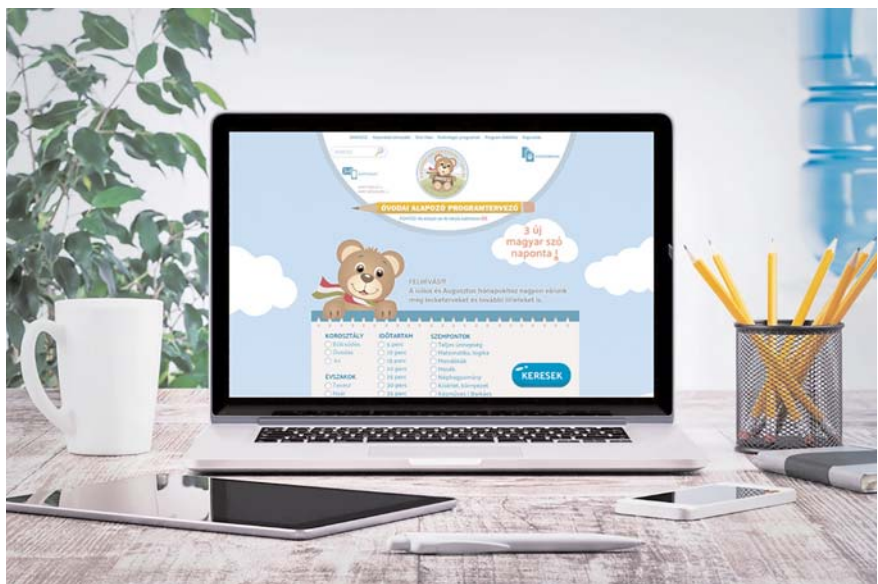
ÓVODAI ALAPOZÓ PROGRAMTERVEZŐ

3 új magyar szó naponta!

FELHÍVÁS!
A július és Augusztus hónapokban nagyon várunk még tervezetek és további ötleteket is.

KOROSZTÁLY
Kiscsoport
Középső
Nagy

ÉVSZAKOK
Tavasz
Nyár

IDŐTARTAM
5 perc
10 perc
15 perc
20 perc
25 perc
30 perc
35 perc

SZEMPONTOK
Teljes személyiség
Matematika, logika
Mondókák
Mesék
Néphagyomány
Közös környezet
Kézműves / Barkács

KERESEK